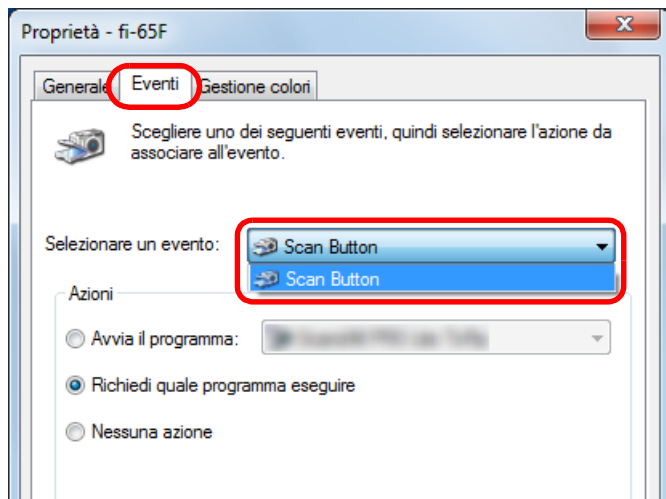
Proprietà - fi-65F

Generale | Eventi | Gestione colori

Scegliere uno dei seguenti eventi, quindi selezionare l'azione da associare all'evento.

Selezionare un evento: Scan Button

Scan Button

Azioni

Avvia il programma: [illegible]

Richiedi quale programma eseguire

Nessuna azione